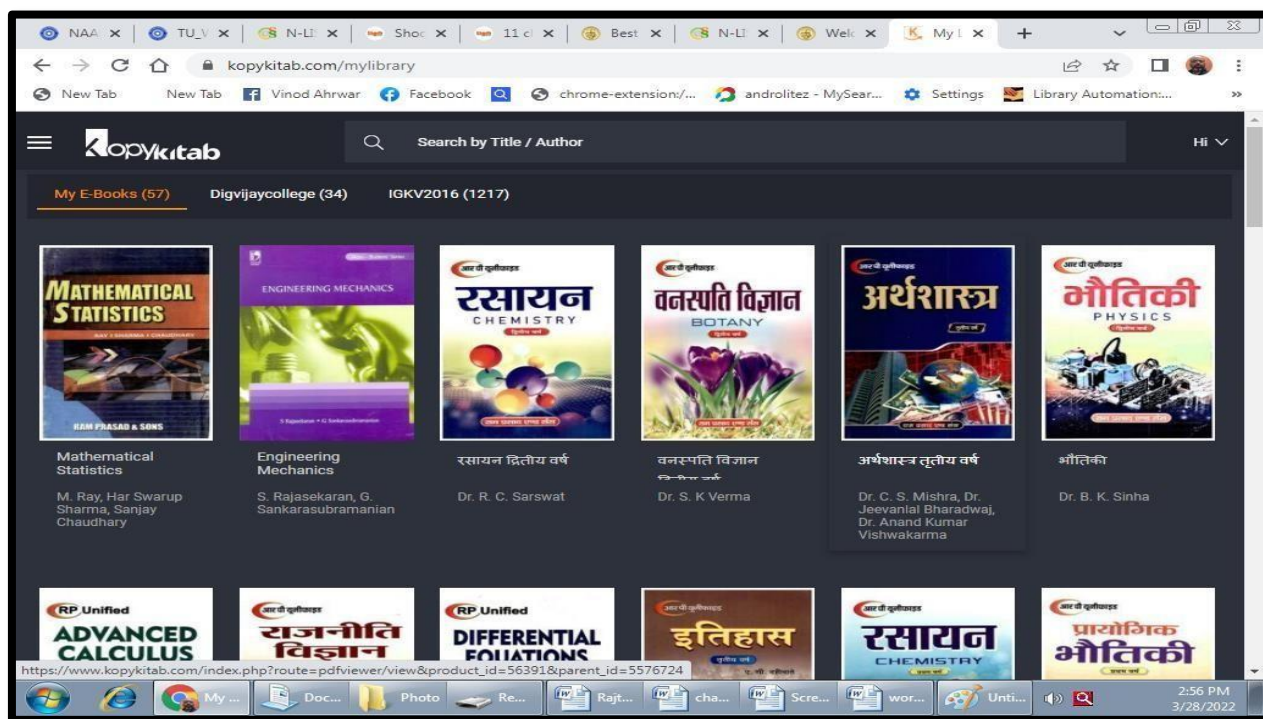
NAA × | TU_V × | N-LI × | Shoc × | 11 cl × | Best × | N-LI × | Welc × | My L × | +

kopykitab.com/mylibrary

New Tab | New Tab | Vinod Ahrwar | Facebook | chrome-extension:/... | androlitez - MySear... | Settings | Library Automation:... »

kopykitab

Search by Title / Author

Hi

My E-Books (57) | Digvijaycollege (34) | IGKV2016 (1217)

MATHEMATICAL STATISTICS
RAY | SHARMA | CHAUDHARY
RAM PRASAD & SONS

Mathematical Statistics
M. Ray, Har Swarup Sharma, Sanjay Chaudhary

ENGINEERING MECHANICS
S Rajasekaran • G Sankarasubramanian

Engineering Mechanics
S. Rajasekaran, G. Sankarasubramanian

आर पी यूनीफाइड
रसायन
CHEMISTRY
द्वितीय वर्ष

रसायन द्वितीय वर्ष
Dr. R. C. Sarswat

आर पी यूनीफाइड
वनस्पति विज्ञान
BOTANY
द्वितीय वर्ष

वनस्पति विज्ञान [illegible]
Dr. S. K Verma

आर पी यूनीफाइड
अर्थशास्त्र
तृतीय वर्ष

अर्थशास्त्र तृतीय वर्ष
Dr. C. S. Mishra, Dr. Jeevanlal Bharadwaj, Dr. Anand Kumar Vishwakarma

आर पी यूनीफाइड
भौतिकी
PHYSICS
द्वितीय वर्ष

भौतिकी
Dr. B. K. Sinha

RP Unified
ADVANCED CALCULUS

आर पी यूनीफाइड
राजनीति विज्ञान

RP Unified
DIFFERENTIAL EQUATIONS

आर पी यूनीफाइड
इतिहास
तृतीय वर्ष

आर पी यूनीफाइड
रसायन
CHEMISTRY

आर पी यूनीफाइड
प्रायोगिक भौतिकी

https://www.kopykitab.com/index.php?route=pdfviewer/view&product_id=56391&parent_id=5576724

My ... | Doc... | Photo | Re... | Rajt... | cha... | Scre... | wor... | Unti... | 2:56 PM 3/28/2022